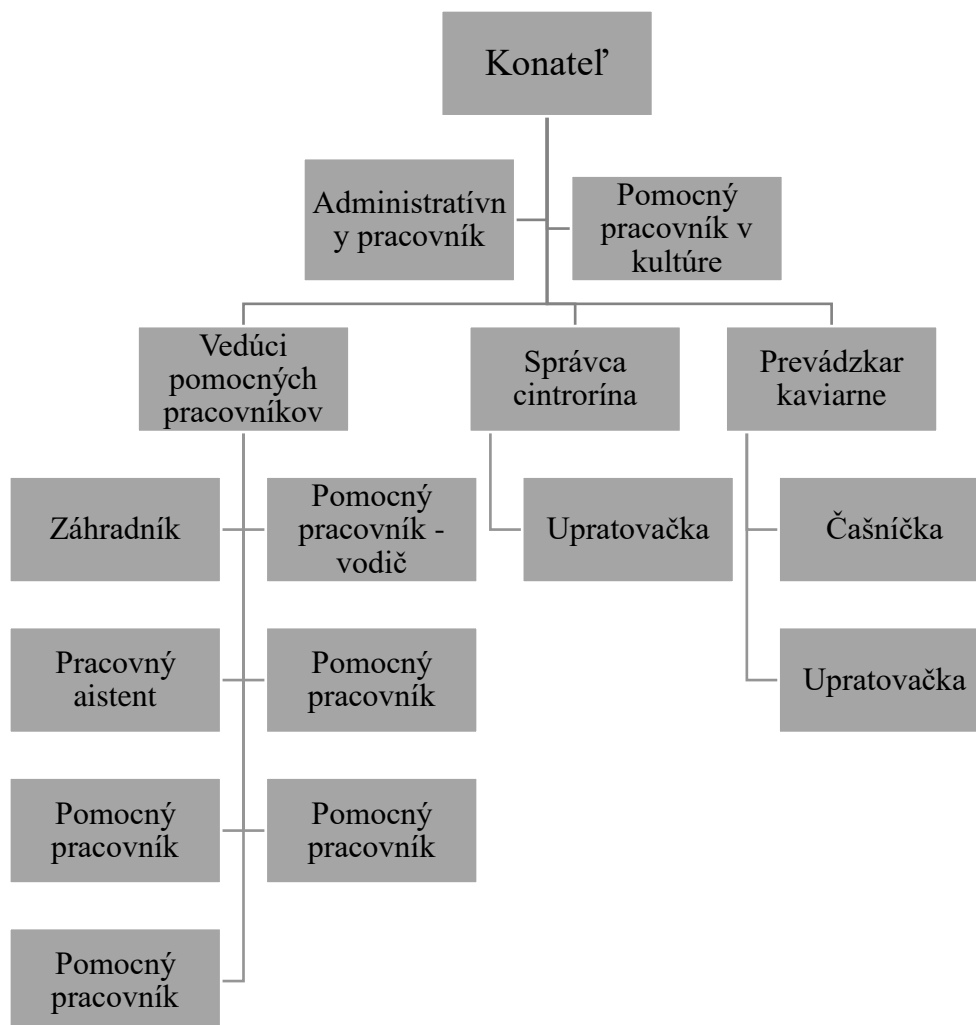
Konateľ

Administratívny pracovník

Pomocný pracovník v kultúre

Vedúci pomocných pracovníkov

Správca cintorína

Prevádzkar kaviarne

Záhradník

Pomocný pracovník - vodič

Upratovačka

Čašníčka

Pracovný aistent

Pomocný pracovník

Upratovačka

Pomocný pracovník

Pomocný pracovník

Pomocný pracovník